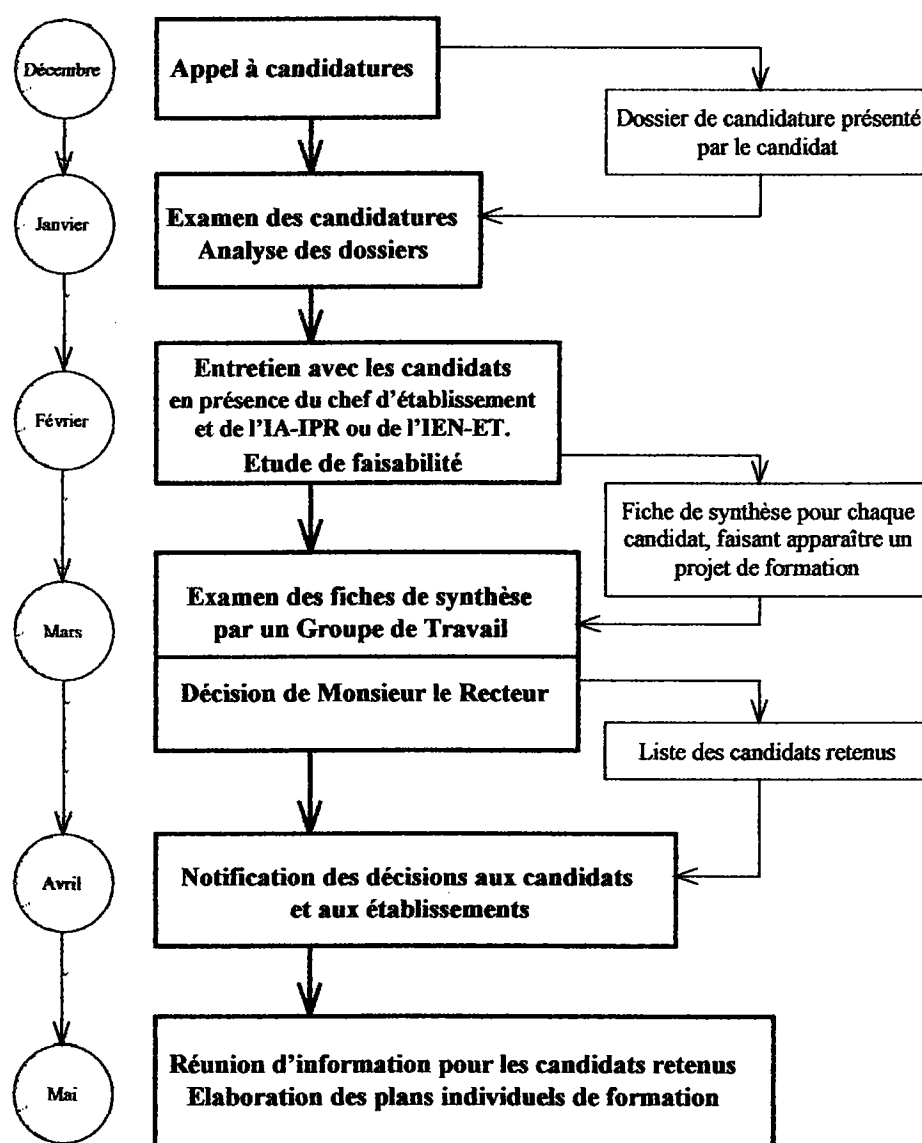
Décembre

Appel à candidatures

Dossier de candidature présenté par le candidat

Janvier

Examen des candidatures
Analyse des dossiers

Février

Entretien avec les candidats en présence du chef d'établissement et de l'IA-IPR ou de l'IEN-ET.
Etude de faisabilité

Fiche de synthèse pour chaque candidat, faisant apparaître un projet de formation

Mars

Examen des fiches de synthèse par un Groupe de Travail

Décision de Monsieur le Recteur

Liste des candidats retenus

Avril

Notification des décisions aux candidats et aux établissements

Mai

Réunion d'information pour les candidats retenus
Elaboration des plans individuels de formation